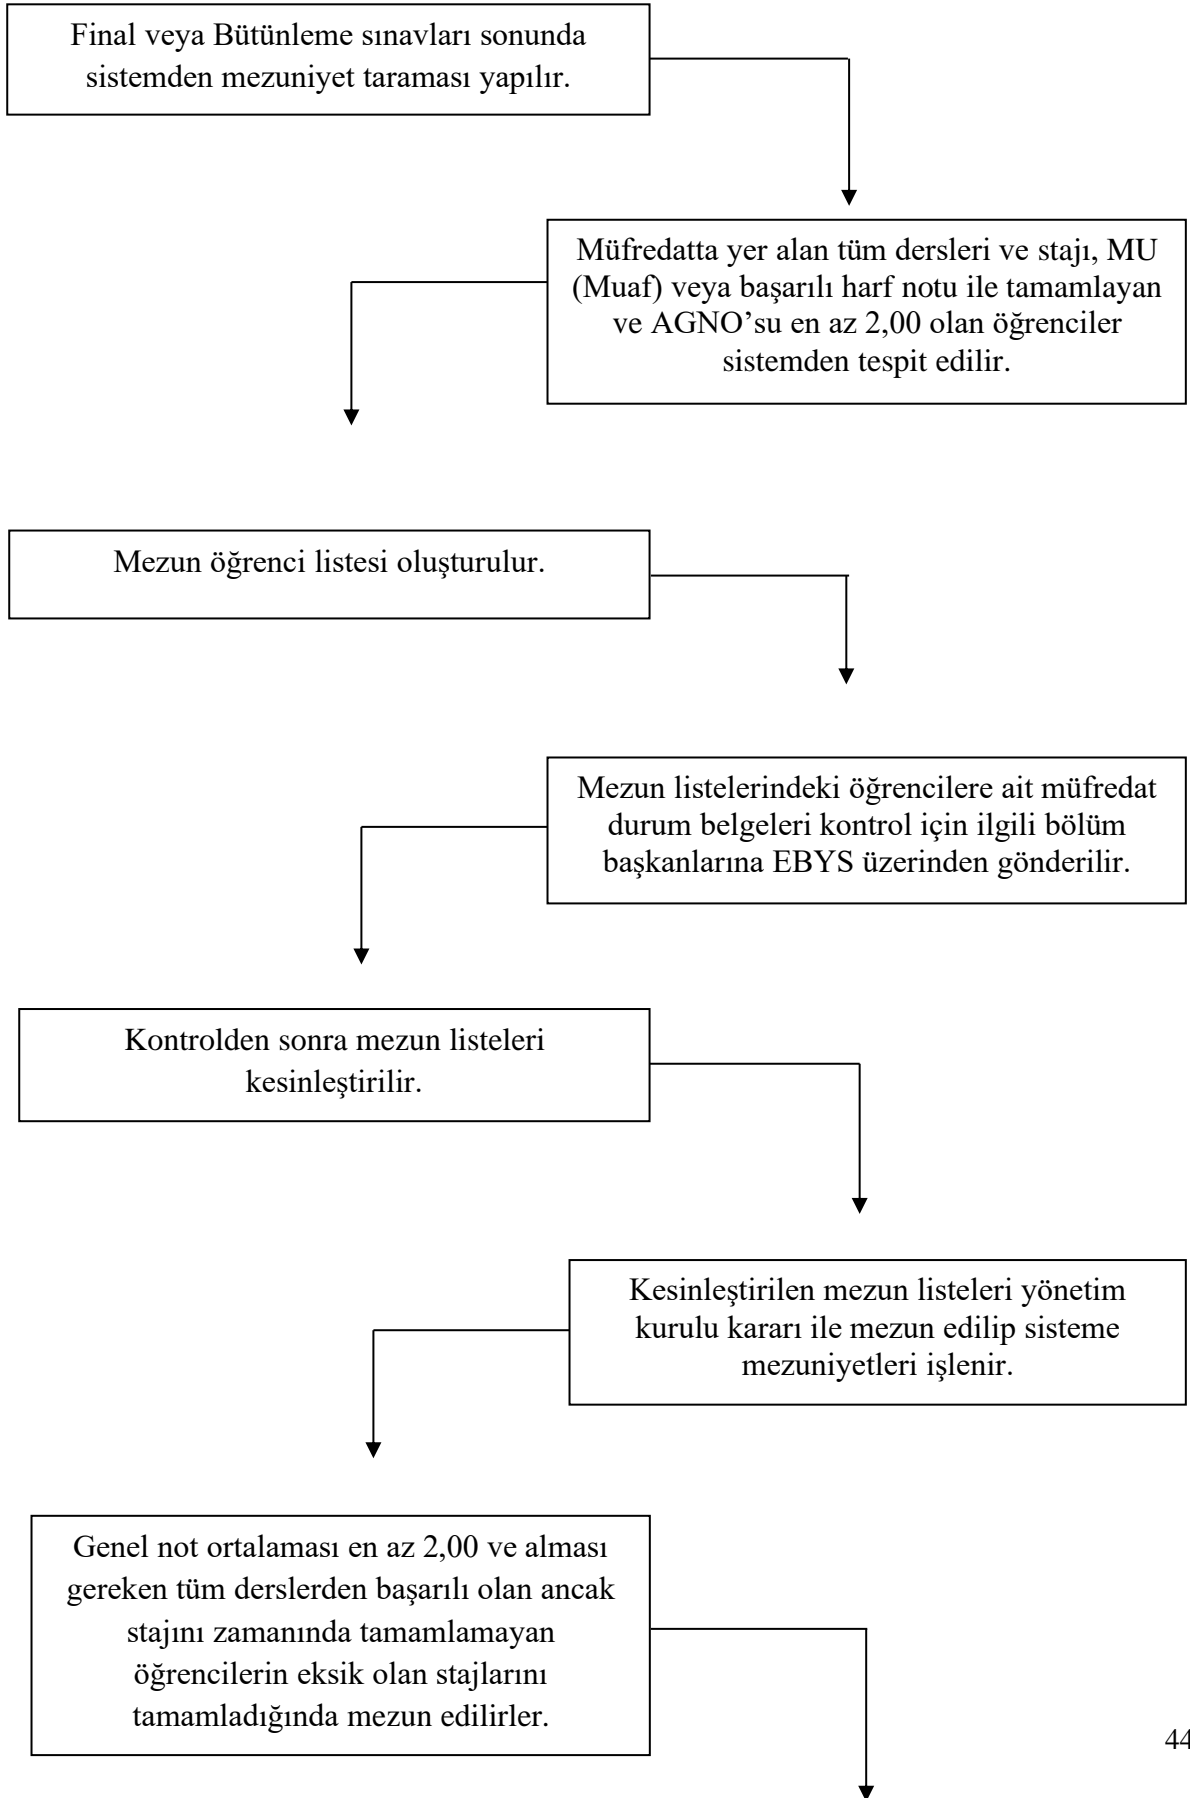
Final veya Bütünleme sınavları sonunda sistemden mezuniyet taraması yapılır.

Müfredatta yer alan tüm dersleri ve stajı, MU (Muaf) veya başarılı harf notu ile tamamlayan ve AGNO'su en az 2,00 olan öğrenciler sistemden tespit edilir.

Mezun öğrenci listesi oluşturulur.

Mezun listelerindeki öğrencilere ait müfredat durum belgeleri kontrol için ilgili bölüm başkanlarına EBYS üzerinden gönderilir.

Kontrolden sonra mezun listeleri kesinleştirilir.

Kesinleştirilen mezun listeleri yönetim kurulu kararı ile mezun edilip sisteme mezuniyetleri işlenir.

Genel not ortalaması en az 2,00 ve alması gereken tüm derslerden başarılı olan ancak stajını zamanında tamamlamayan öğrencilerin eksik olan stajlarını tamamladığında mezun edilirler.

44